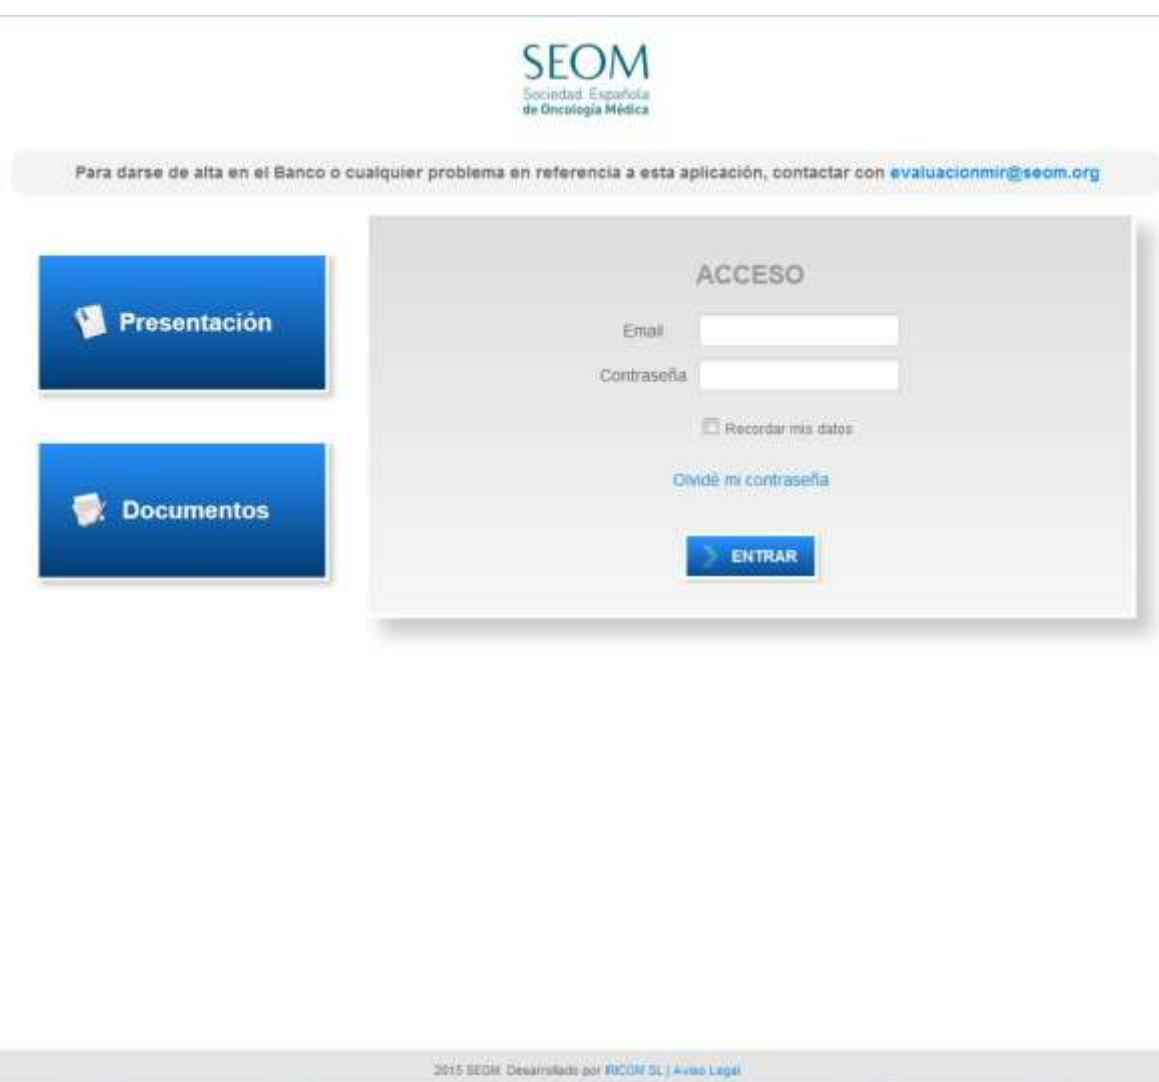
SEOM
Sociedad Española
de Oncología Médica

Para darse de alta en el Banco o cualquier problema en referencia a esta aplicación, contactar con evaluacionmir@seom.org

Presentación

Documentos

ACCESO

Email

Contraseña

Recordar mis datos

Olvidé mi contraseña

ENTRAR

2015 SEOM. Desarrollado por IRICOM SL | Aviso Legal